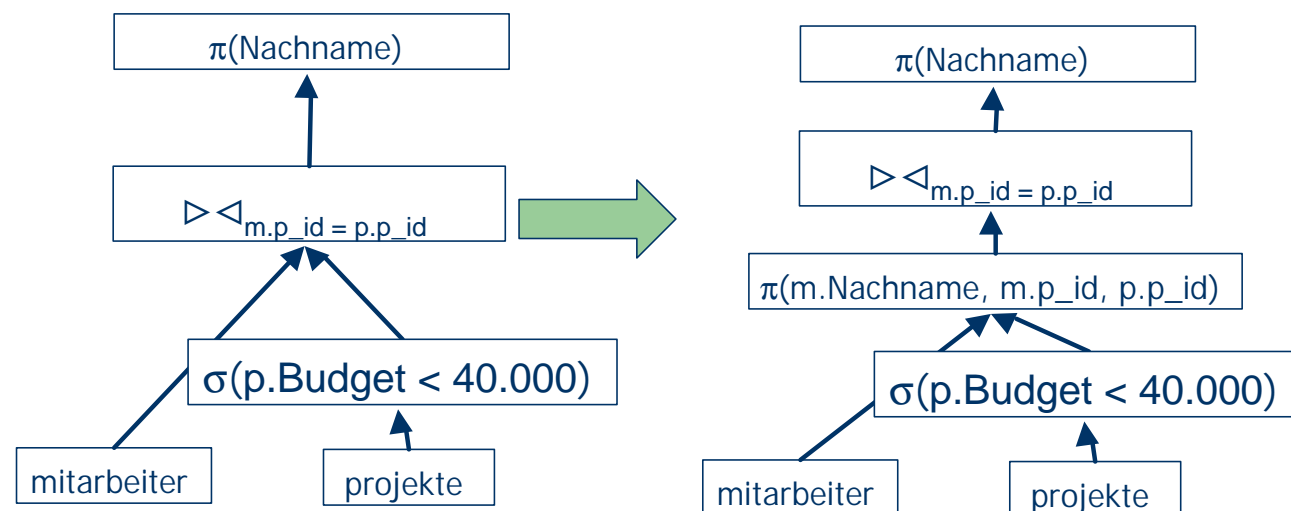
π(Nachname)

$\triangleright\triangleleft_{m.p\_id = p.p\_id}$

σ(p.Budget < 40.000)

mitarbeiter

projekte

π(Nachname)

$\triangleright\triangleleft_{m.p\_id = p.p\_id}$

π(m.Nachname, m.p_id, p.p_id)

σ(p.Budget < 40.000)

mitarbeiter

projekte